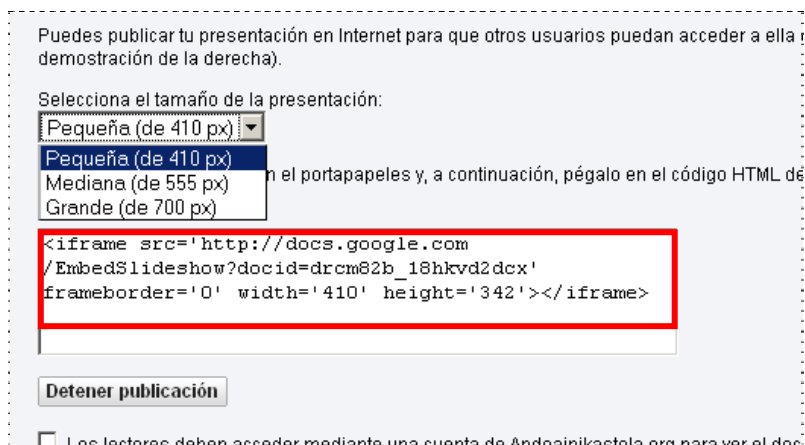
Puedes publicar tu presentación en Internet para que otros usuarios puedan acceder a ella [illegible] demostración de la derecha).

Selecciona el tamaño de la presentación:

Pequeña (de 410 px)

Pequeña (de 410 px)
Mediana (de 555 px)
Grande (de 700 px)

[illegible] en el portapapeles y, a continuación, pégalo en el código HTML de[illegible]

<iframe src='http://docs.google.com/EmbedSlideshow?docid=drcm82b_18hkvd2dcx' frameborder='0' width='410' height='342'></iframe>

Detener publicación

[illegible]